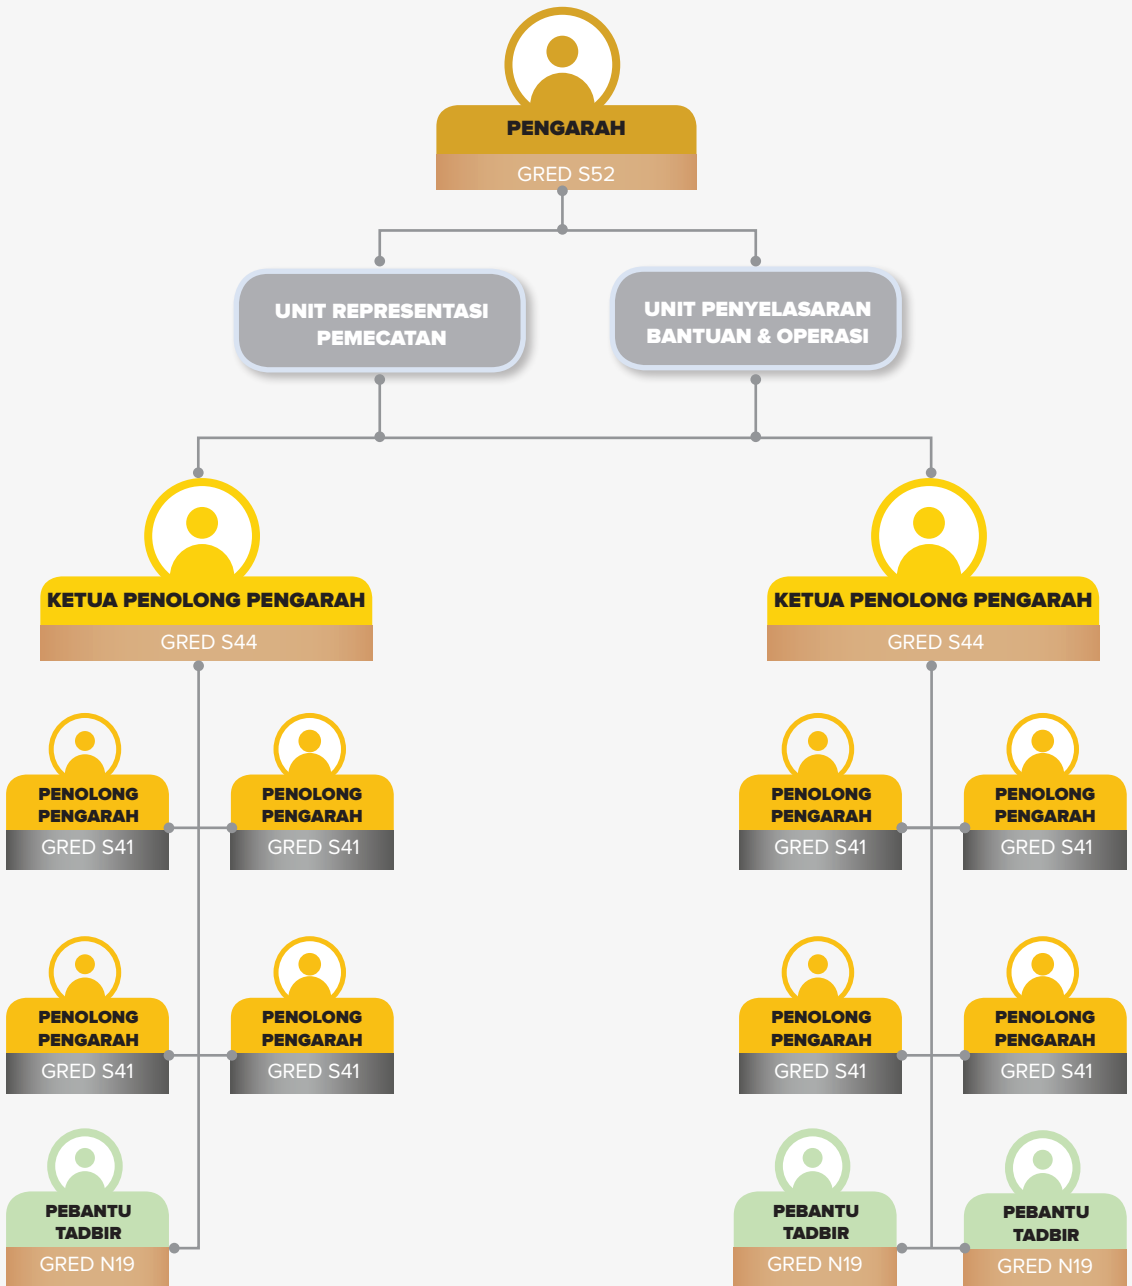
PENGARAH
GRED S52

UNIT REPRESENTASI PEMECATAN

UNIT PENYELASARAN BANTUAN & OPERASI

KETUA PENOLONG PENGARAH
GRED S44

KETUA PENOLONG PENGARAH
GRED S44

PENOLONG PENGARAH
GRED S41

PENOLONG PENGARAH
GRED S41

PENOLONG PENGARAH
GRED S41

PENOLONG PENGARAH
GRED S41

PENOLONG PENGARAH
GRED S41

PENOLONG PENGARAH
GRED S41

PENOLONG PENGARAH
GRED S41

PENOLONG PENGARAH
GRED S41

PEBANTU TADBIR
GRED N19

PEBANTU TADBIR
GRED N19

PEBANTU TADBIR
GRED N19